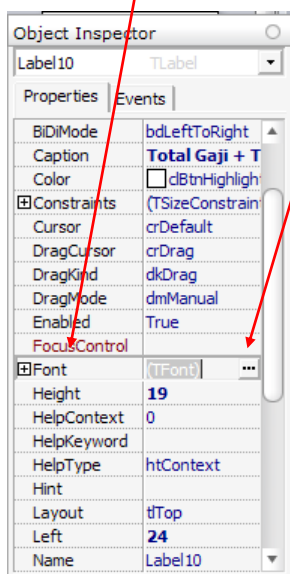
Object Inspector

Label10 TLabel

Properties Events

| | |
|---|---|
| BiDiMode | bdLeftToRight |
| Caption | Total Gaji + T |
| Color | clBtnHighlight |
| ⊞Constraints | (TSizeConstraint |
| Cursor | crDefault |
| DragCursor | crDrag |
| DragKind | dkDrag |
| DragMode | dmManual |
| Enabled | True |
| FocusControl | |
| ⊞Font | (TFont) ... |
| Height | 19 |
| HelpContext | 0 |
| HelpKeyword | |
| HelpType | htContext |
| Hint | |
| Layout | tlTop |
| Left | 24 |
| Name | Label10 |